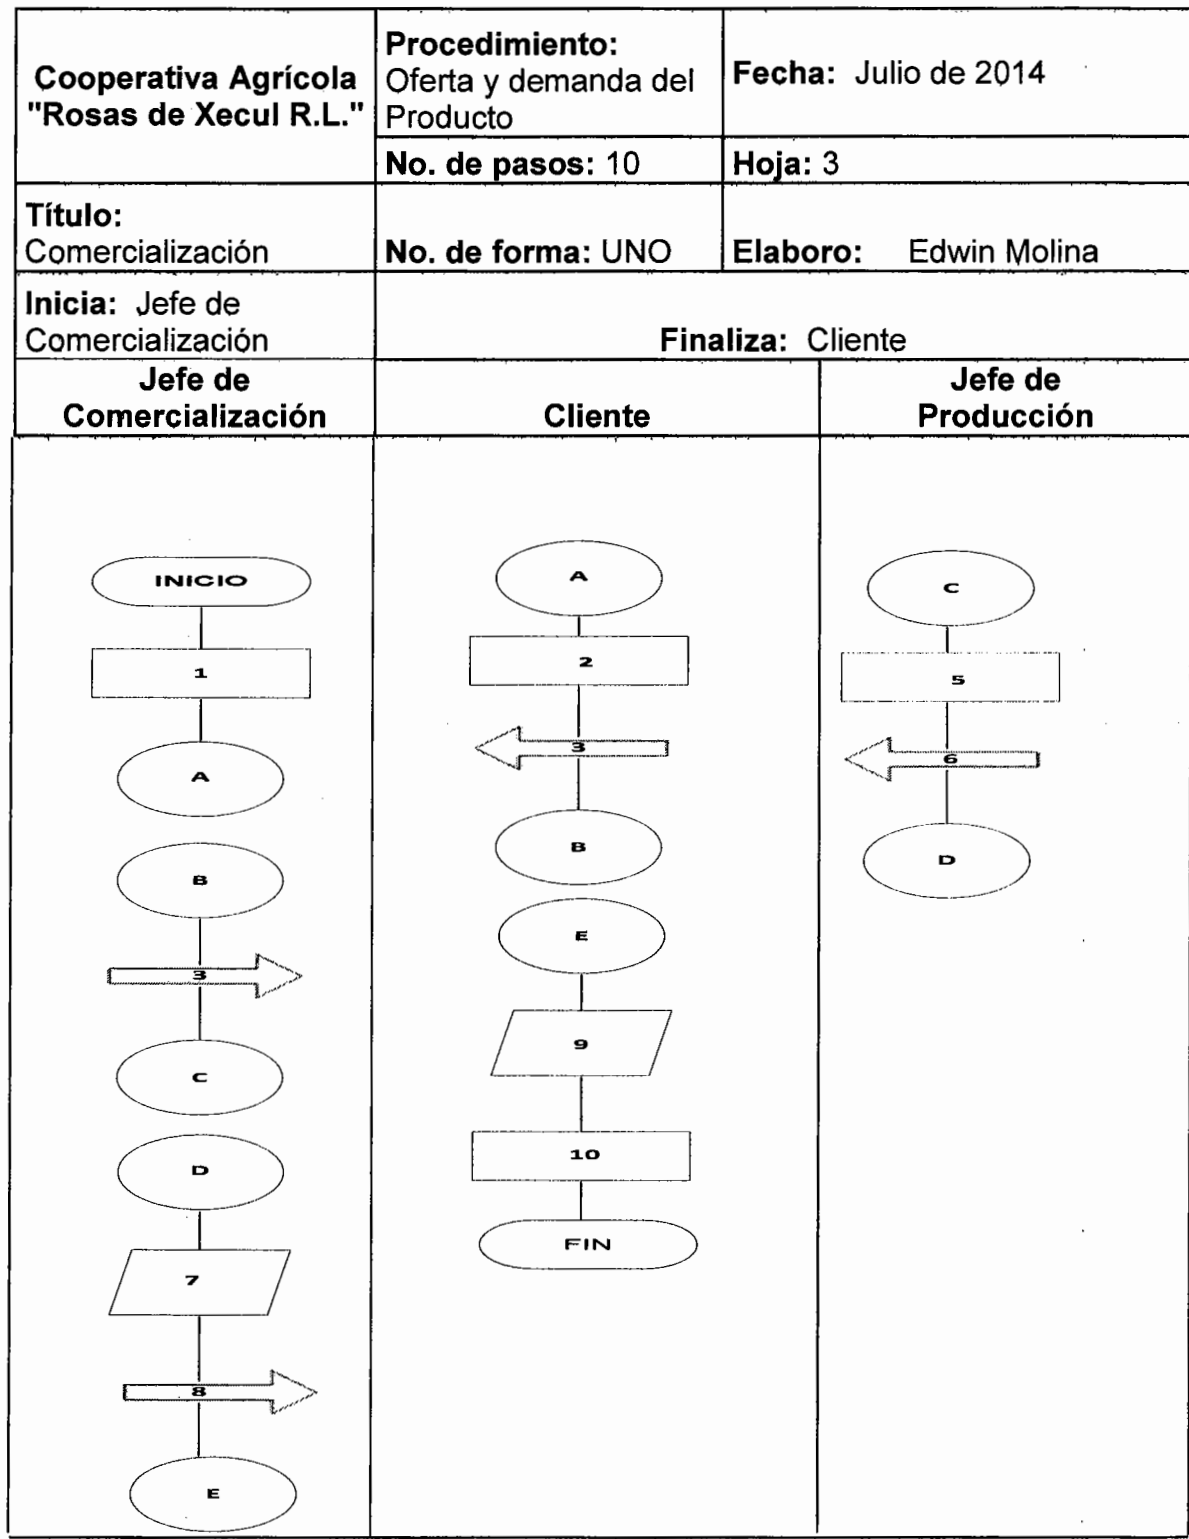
| Cooperativa Agrícola "Rosas de Xecul R.L." | **Procedimiento:** Oferta y demanda del Producto | **Fecha:** Julio de 2014 |
|---|---|---|
| | **No. de pasos:** 10 | **Hoja:** 3 |
| **Título:** Comercialización | **No. de forma:** UNO | **Elaboro:** Edwin Molina |
| **Inicia:** Jefe de Comercialización | **Finaliza:** Cliente | |

| Jefe de Comercialización | Cliente | Jefe de Producción |
|---|---|---|

INICIO
1
A
B
3
C
D
7
8
E

A
2
3
B
E
9
10
FIN

C
5
6
D